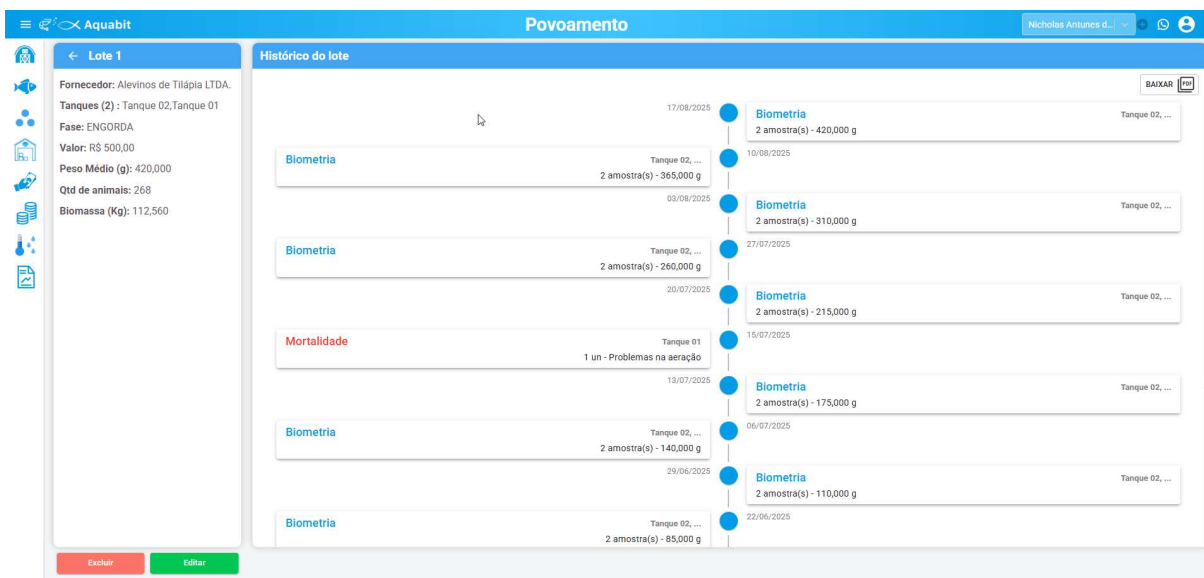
Aquabit

Povoamento

Nicholas Antunes d...

← Lote 1

Fornecedor: Alevinos de Tilápia LTDA.
Tanques (2) : Tanque 02,Tanque 01
Fase: ENGORDA
Valor: R$ 500,00
Peso Médio (g): 420,000
Qtd de animais: 268
Biomassa (Kg): 112,560

Histórico do lote

BAIXAR PDF

17/08/2025
Biometria
Tanque 02, ...
2 amostra(s) - 420,000 g

Biometria
Tanque 02, ...
2 amostra(s) - 365,000 g
10/08/2025

03/08/2025
Biometria
Tanque 02, ...
2 amostra(s) - 310,000 g

Biometria
Tanque 02, ...
2 amostra(s) - 260,000 g
27/07/2025

20/07/2025
Biometria
Tanque 02, ...
2 amostra(s) - 215,000 g

Mortalidade
Tanque 01
1 un - Problemas na aeração
15/07/2025

13/07/2025
Biometria
Tanque 02, ...
2 amostra(s) - 175,000 g

Biometria
Tanque 02, ...
2 amostra(s) - 140,000 g
06/07/2025

29/06/2025
Biometria
Tanque 02, ...
2 amostra(s) - 110,000 g

Biometria
Tanque 02, ...
2 amostra(s) - 85,000 g
22/06/2025

Excluir
Editar